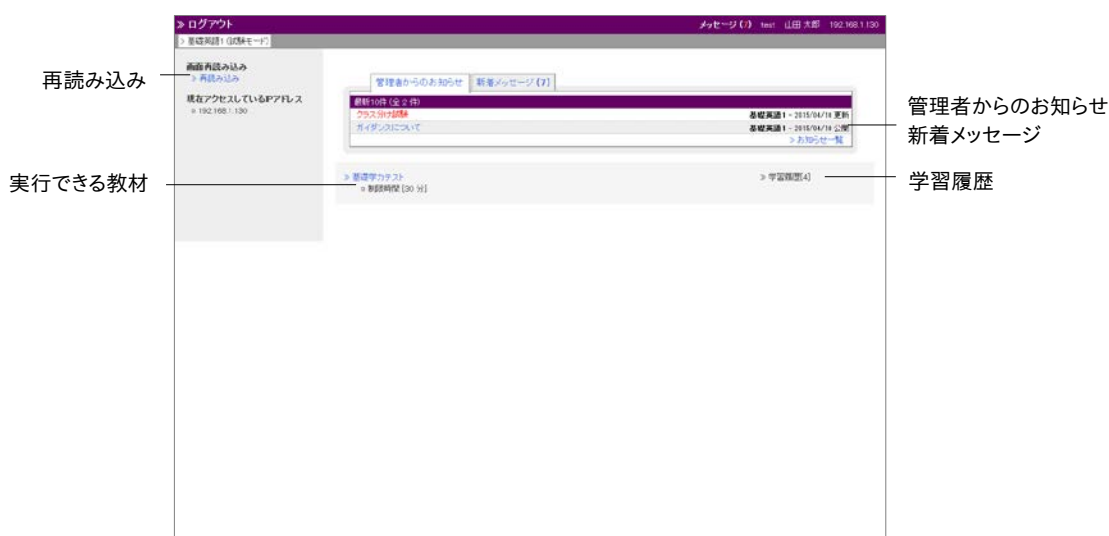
≫ ログアウト

メッセージ (7) test 山田 太郎 192.168.1.130

> 基礎英語1 (試験モード)

再読み込み

画面再読み込み
» 再読み込み

現在アクセスしているIPアドレス
» 192.168.1.130

管理者からのお知らせ 新着メッセージ (7)

最新10件 (全 2 件)

クラス分け試験 基礎英語1 - 2015/04/16 更新

ガイダンスについて 基礎英語1 - 2015/04/16 公開

» お知らせ一覧

管理者からのお知らせ
新着メッセージ

実行できる教材

» 基礎学力テスト
» 制限時間 [30 分]

» 学習履歴[4]

学習履歴